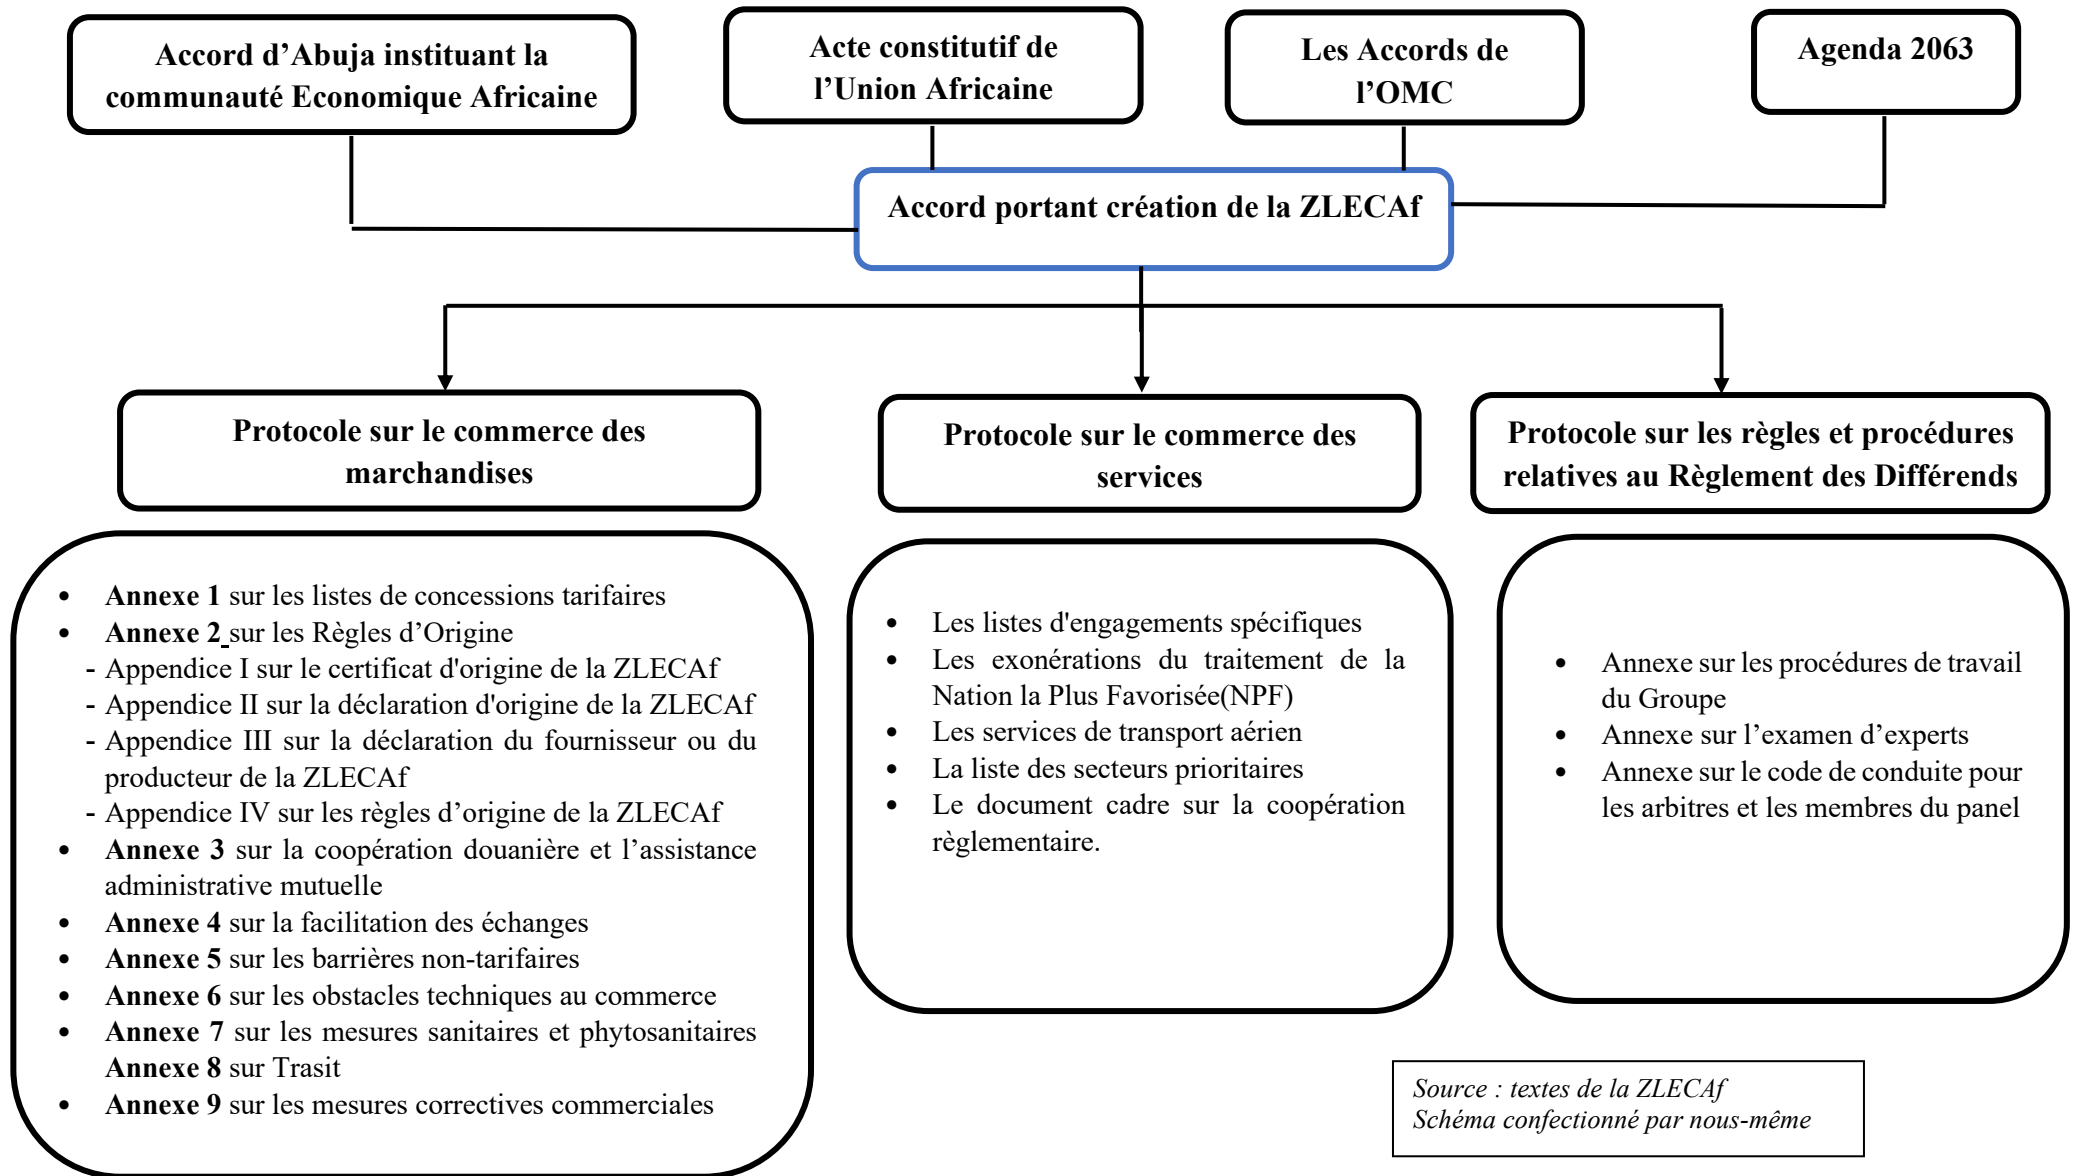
Accord d’Abuja instituant la communauté Economique Africaine

Acte constitutif de l’Union Africaine

Les Accords de l’OMC

Agenda 2063

Accord portant création de la ZLECAf

Protocole sur le commerce des marchandises

Protocole sur le commerce des services

Protocole sur les règles et procédures relatives au Règlement des Différends

- **Annexe 1** sur les listes de concessions tarifaires
- **Annexe 2** sur les Règles d’Origine
  - Appendice I sur le certificat d'origine de la ZLECAf
  - Appendice II sur la déclaration d'origine de la ZLECAf
  - Appendice III sur la déclaration du fournisseur ou du producteur de la ZLECAf
  - Appendice IV sur les règles d’origine de la ZLECAf
- **Annexe 3** sur la coopération douanière et l’assistance administrative mutuelle
- **Annexe 4** sur la facilitation des échanges
- **Annexe 5** sur les barrières non-tarifaires
- **Annexe 6** sur les obstacles techniques au commerce
- **Annexe 7** sur les mesures sanitaires et phytosanitaires **Annexe 8** sur Trasit
- **Annexe 9** sur les mesures correctives commerciales

- Les listes d'engagements spécifiques
- Les exonérations du traitement de la Nation la Plus Favorisée(NPF)
- Les services de transport aérien
- La liste des secteurs prioritaires
- Le document cadre sur la coopération règlementaire.

- Annexe sur les procédures de travail du Groupe
- Annexe sur l’examen d’experts
- Annexe sur le code de conduite pour les arbitres et les membres du panel

Source : textes de la ZLECAf
Schéma confectionné par nous-même